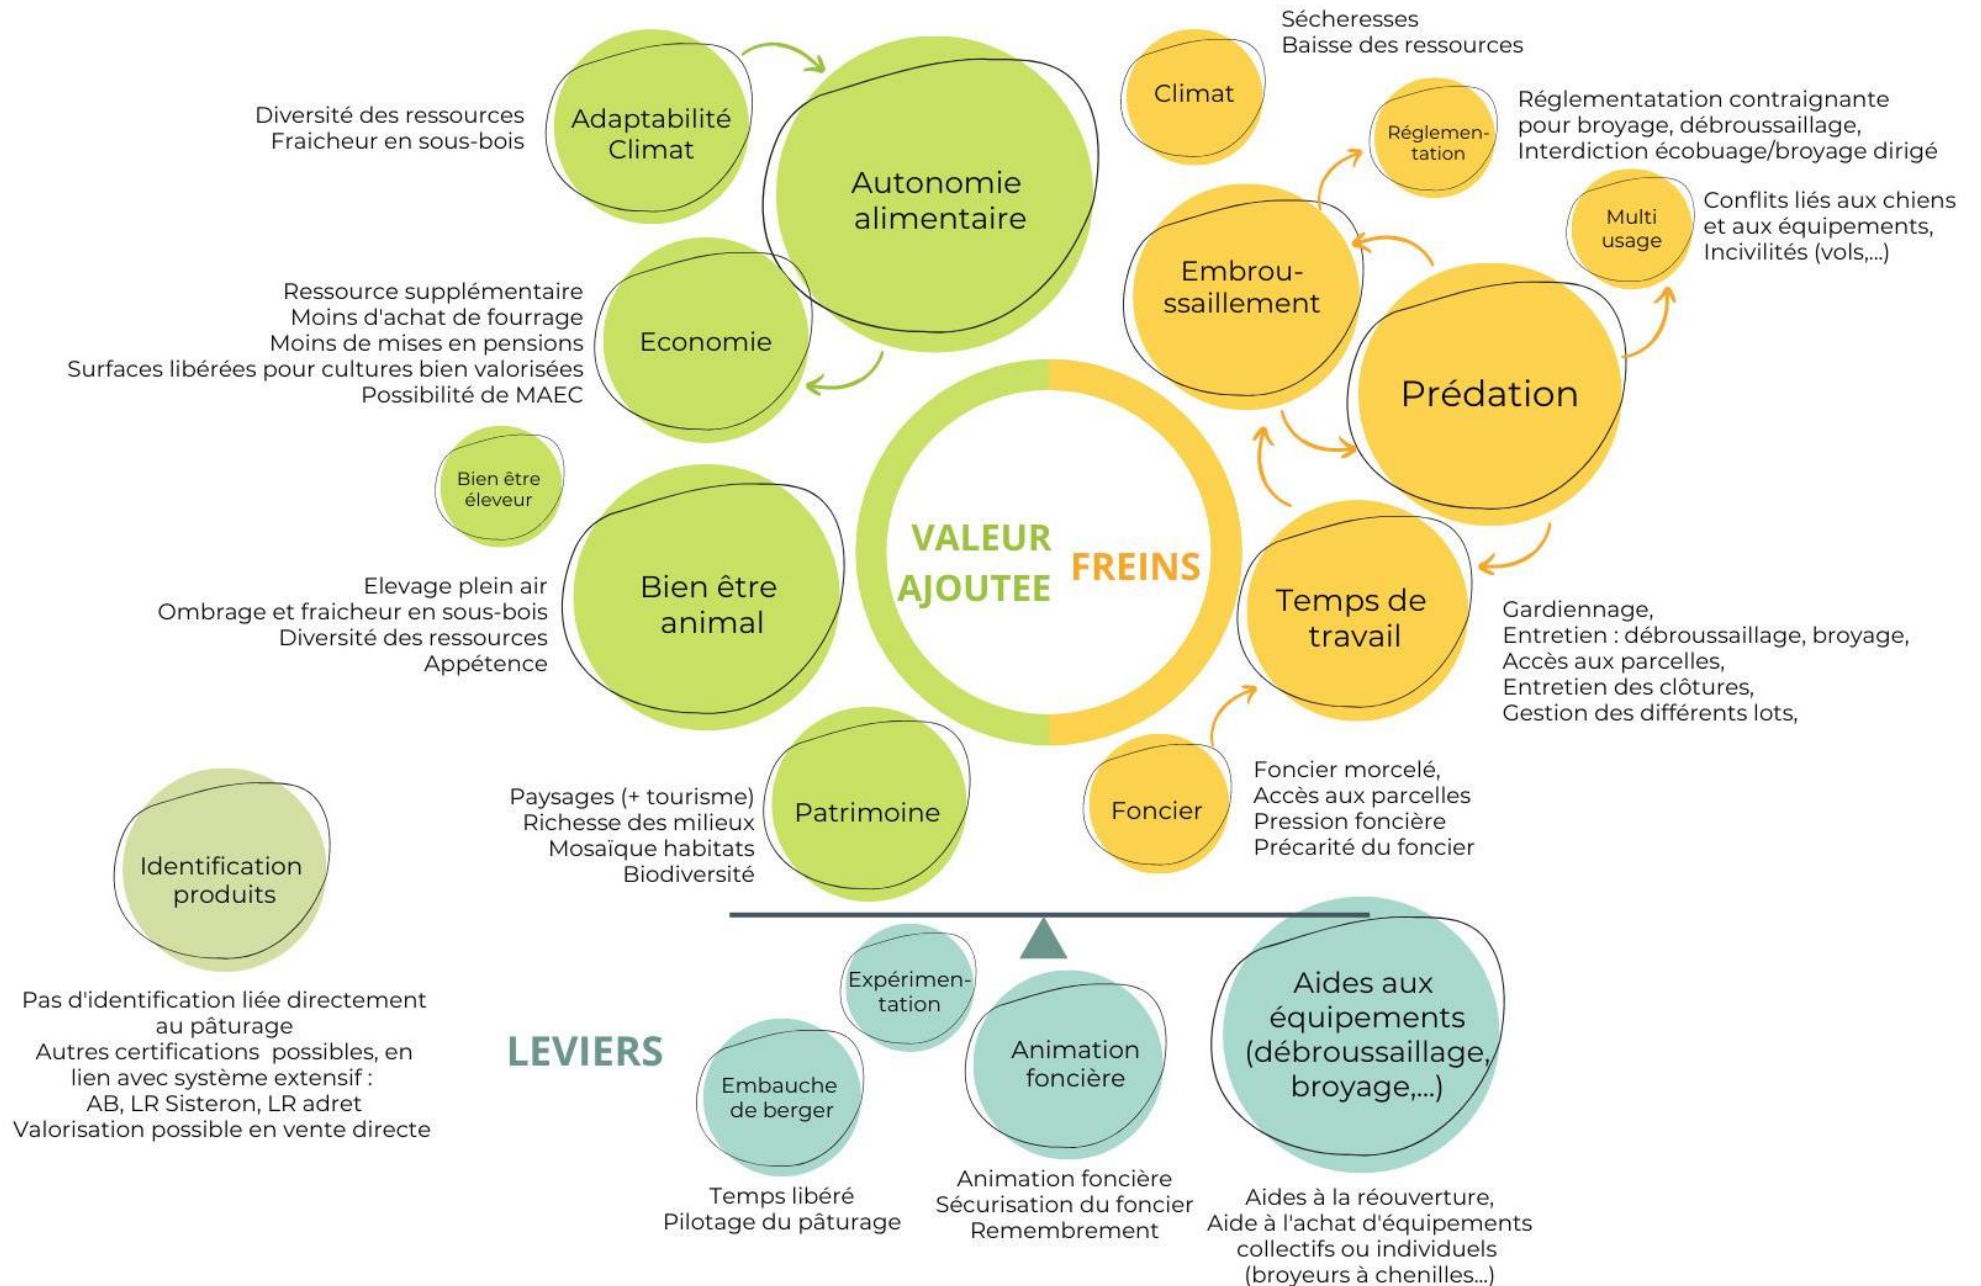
Sécheresses
Baisse des ressources

Diversité des ressources
Fraicheur en sous-bois

Adaptabilité Climat

Autonomie alimentaire

Climat

Réglemen-tation

Réglementatation contraignante pour broyage, débroussaillage, Interdiction écobuage/broyage dirigé

Multi usage

Conflits liés aux chiens et aux équipements, Incivilités (vols,...)

Embrou-ssaillement

Ressource supplémentaire
Moins d'achat de fourrage
Moins de mises en pensions
Surfaces libérées pour cultures bien valorisées
Possibilité de MAEC

Economie

Prédation

Bien être éleveur

VALEUR AJOUTEE

FREINS

Elevage plein air
Ombrage et fraicheur en sous-bois
Diversité des ressources
Appétence

Bien être animal

Temps de travail

Gardiennage,
Entretien : débroussaillage, broyage,
Accès aux parcelles,
Entretien des clôtures,
Gestion des différents lots,

Paysages (+ tourisme)
Richesse des milieux
Mosaïque habitats
Biodiversité

Patrimoine

Foncier

Foncier morcelé,
Accès aux parcelles
Pression foncière
Précarité du foncier

Identification produits

Pas d'identification liée directement au pâturage
Autres certifications possibles, en lien avec système extensif :
AB, LR Sisteron, LR adret
Valorisation possible en vente directe

LEVIERS

Expérimen-tation

Embauche de berger

Animation foncière

Aides aux équipements (débroussaillage, broyage,...)

Temps libéré
Pilotage du pâturage

Animation foncière
Sécurisation du foncier
Remembrement

Aides à la réouverture,
Aide à l'achat d'équipements collectifs ou individuels (broyeurs à chenilles...)